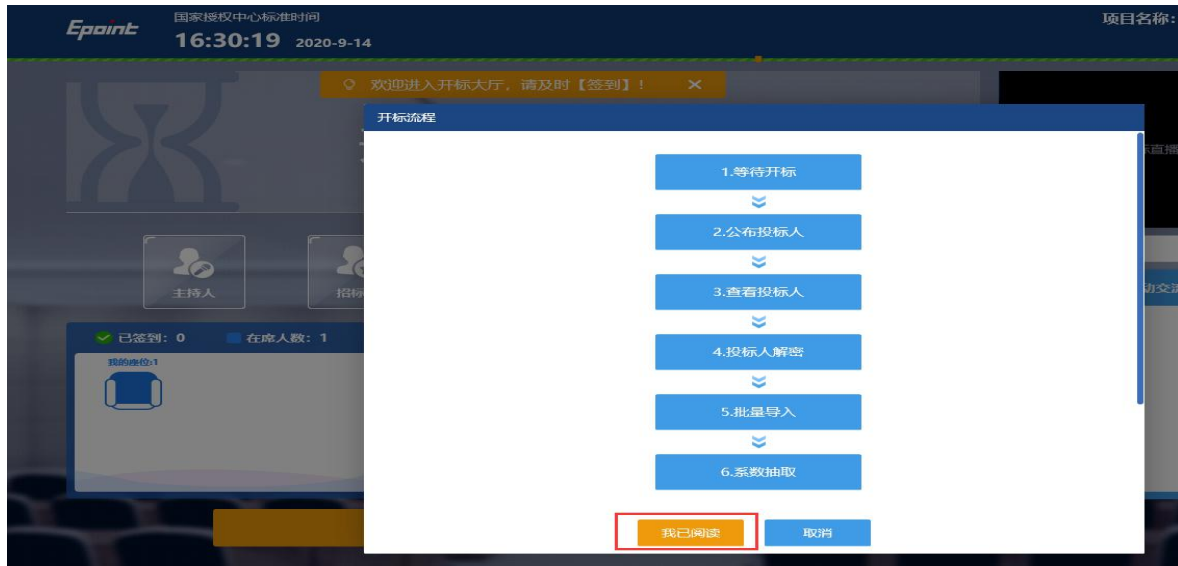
Epoint 国家授权中心标准时间
16:30:19 2020-9-14

项目名称:

欢迎进入开标大厅，请及时【签到】！ ×

开标流程

1.等待开标

2.公布投标人

3.查看投标人

4.投标人解密

5.批量导入

6.系数抽取

我已阅读 取消

主持人

招标

已签到：0 在席人数：1

我的座位:1

直播

动交